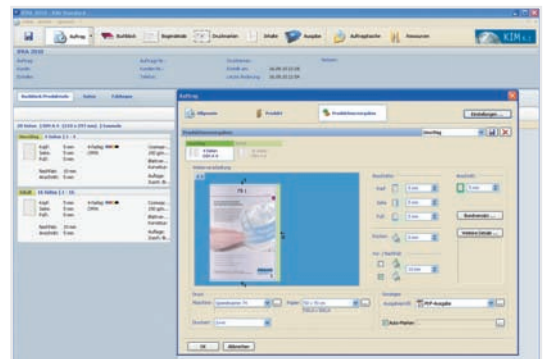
Auftrag
Buchblock
Bogenmontage
Druckbogen
Inhalte
Ausgabe
Auftragsmappe
Ressourcen
KIM

Auftrag
Allgemein
Produkt
Produktionsvorgaben
Einstellungen
OK
Abbrechen
Druck
Maschinen
Papier
Ausgabe
PDF-Ausgabe
Auto-Marken
Beschnitt
Anschnitt
Kopf
Bund
Fuß
Rücken
Bundstärke
Weitere Details